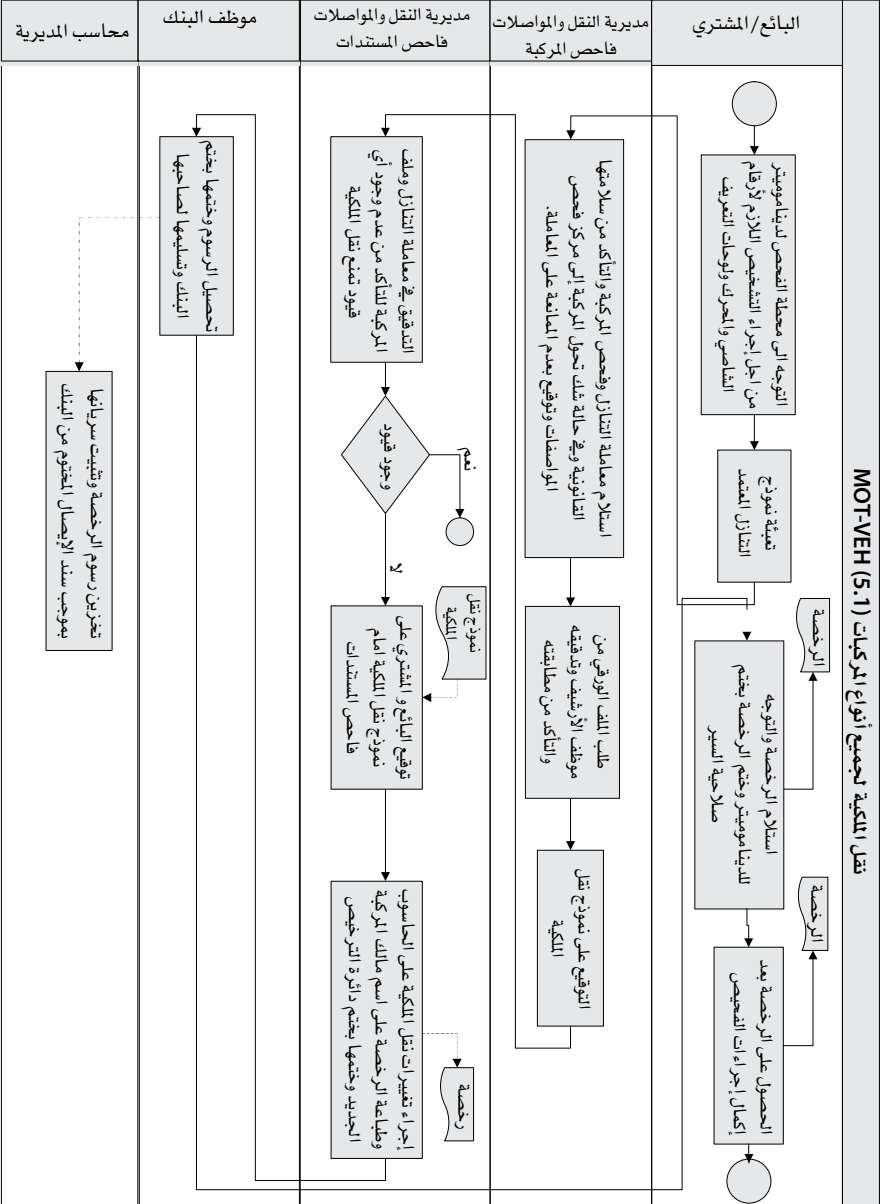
نقل الملكية لجميع أنواع المركبات (5.1) MOT-VEH

| البائع/المشتري | مديرية النقل والمواصلات فاحص المركبة | مديرية النقل والمواصلات فاحص المستندات | موظف البنك | محاسب المديرية |
|---|---|---|---|---|

التوجه الى محطة الفحص لدينامومتير من أجل إجراء التشخيص اللازم لأرقام الشاصي والمحرك ولوحات التعريف

تعبئة نموذج التنازل المعتمد

استلام الرخصة والتوجه للديناموميتر وختم الرخصة بختم صلاحية السير

الرخصة

الحصول على الرخصة بعد إكمال إجراءات الفحص

الرخصة

استلام معاملة التنازل وفحص المركبة والتأكد من سلامتها الفنية وفي حالة شك تحول المركبة إلى مركز فحص المواصفات وتوقيع بعدم الممانعة على المعاملة.

طلب الملف الورقي من موظف الأرشيف وتدقيقه والتأكد من مطابقته

التوقيع على نموذج نقل الملكية

التدقيق في معاملة التنازل وملف المركبة للتأكد من عدم وجود أي قيود تمنع نقل الملكية

وجود قيود

نعم

لا

نموذج نقل الملكية

توقيع البائع والمشتري على نموذج نقل الملكية أمام فاحص المستندات

إجراء تغييرات نقل الملكية على الحاسوب وطباعة الرخصة على اسم مالك المركبة الجديد وختمها بختم دائرة الترخيص

رخصة

تحصيل الرسوم وختمها بختم البنك وتسليمها لصاحبها

تخزين رسوم الرخصة وتثبيت سريانها بموجب سند الإيصال المختوم من البنك